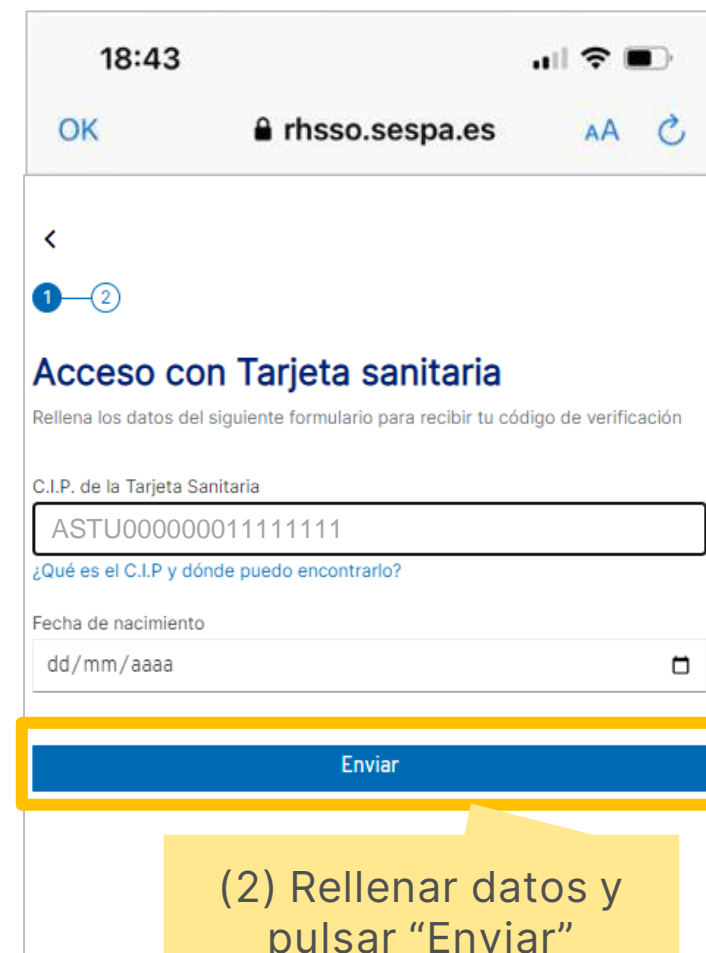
18:43

OK rhsso.sespa.es AA

<

1 2

Acceso con Tarjeta sanitaria

Rellena los datos del siguiente formulario para recibir tu código de verificación

C.I.P. de la Tarjeta Sanitaria

ASTU000000011111111

¿Qué es el C.I.P y dónde puedo encontrarlo?

Fecha de nacimiento

dd/mm/aaaa

Enviar

(2) Rellenar datos y pulsar "Enviar"